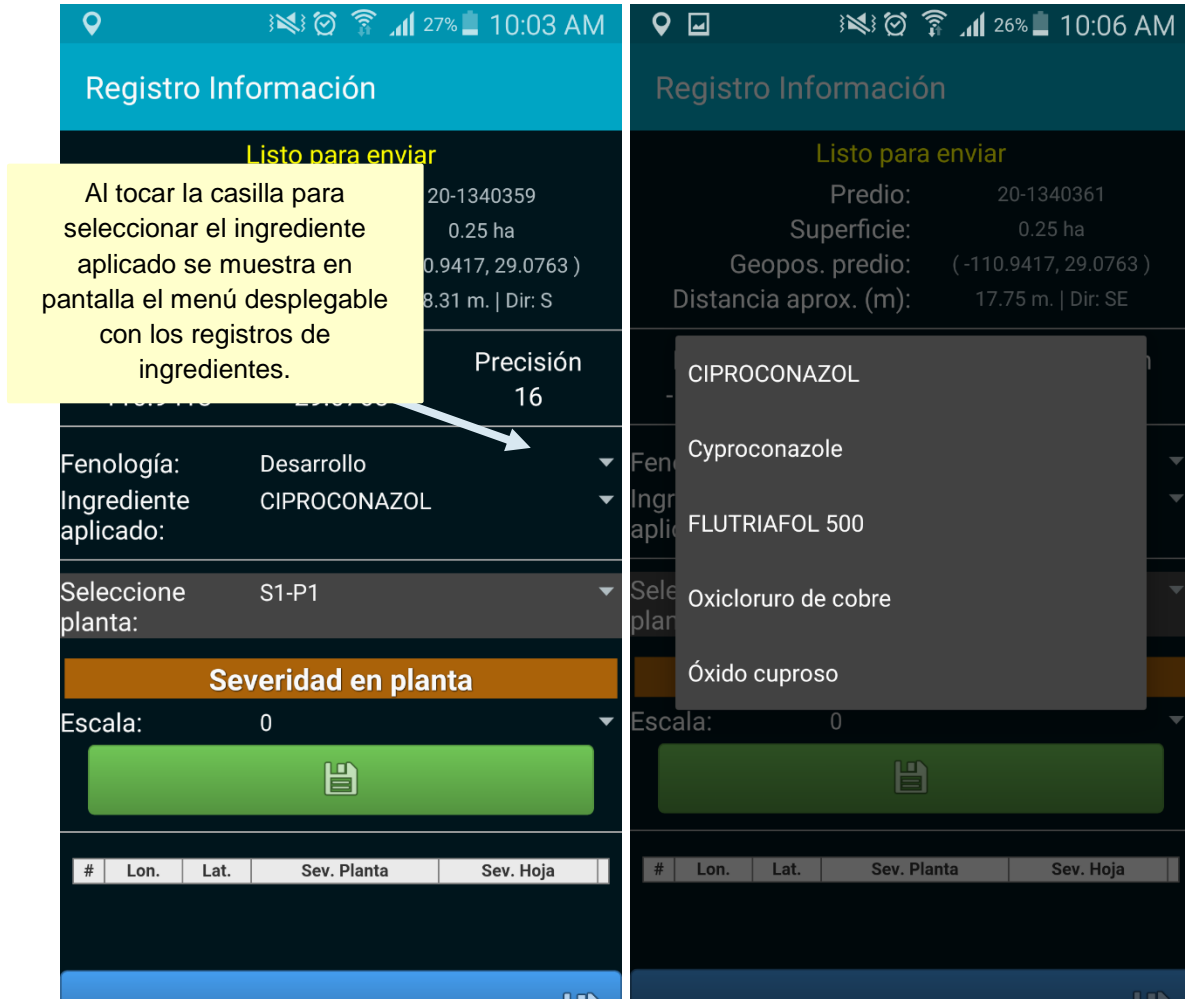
27% 10:03 AM

Registro Información

Listo para enviar

Al tocar la casilla para seleccionar el ingrediente aplicado se muestra en pantalla el menú desplegable con los registros de ingredientes.

20-1340359
0.25 ha
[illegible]0.9417, 29.0763 )
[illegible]8.31 m. | Dir: S

Precisión
16

Fenología: Desarrollo
Ingrediente aplicado: CIPROCONAZOL

Seleccione planta: S1-P1

Severidad en planta

Escala: 0

| # | Lon. | Lat. | Sev. Planta | Sev. Hoja |
|---|---|---|---|---|

26% 10:06 AM

Registro Información

Listo para enviar
Predio: 20-1340361
Superficie: 0.25 ha
Geopos. predio: ( -110.9417, 29.0763 )
Distancia aprox. (m): 17.75 m. | Dir: SE

CIPROCONAZOL

Cyproconazole

FLUTRIAFOL 500

Oxicloruro de cobre

Óxido cuproso

Escala: 0

| # | Lon. | Lat. | Sev. Planta | Sev. Hoja |
|---|---|---|---|---|